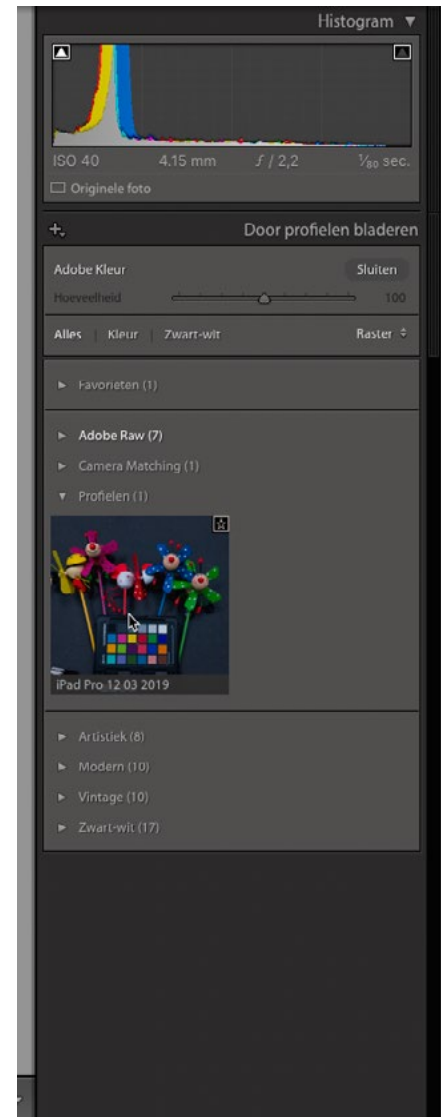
Histogram ▼

ISO 40 4.15 mm $f$ / 2,2 $\frac{1}{80}$ sec.

Originele foto

Door profielen bladeren

Adobe Kleur

Sluiten

Hoeveelheid

100

Alles | Kleur | Zwart-wit

Raster

► Favorieten (1)

► Adobe Raw (7)

► Camera Matching (1)

▼ Profielen (1)

iPad Pro 12 03 2019

► Artistiek (8)

► Modern (10)

► Vintage (10)

► Zwart-wit (17)